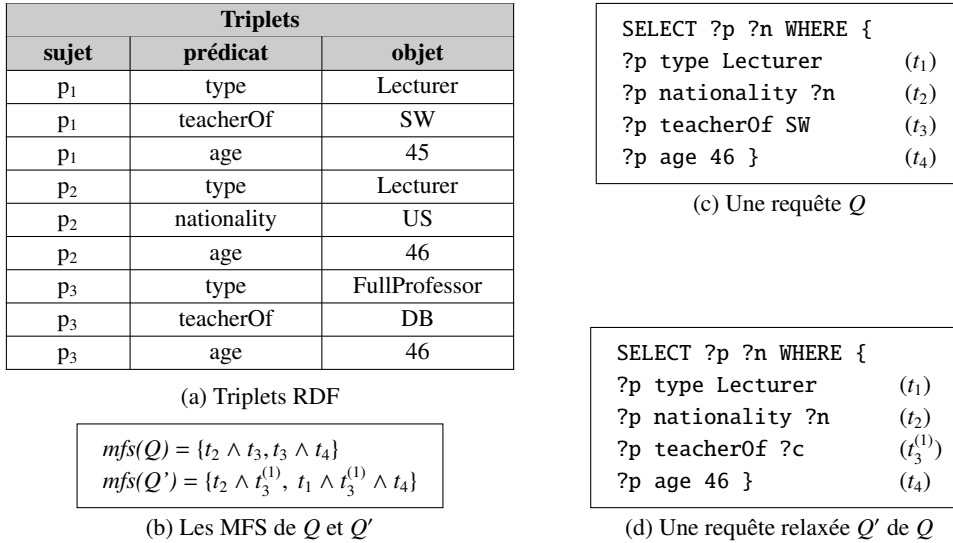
| Triplets | | |
|---|---|---|
| sujet | prédicat | objet |
| $p_1$ | type | Lecturer |
| $p_1$ | teacherOf | SW |
| $p_1$ | age | 45 |
| $p_2$ | type | Lecturer |
| $p_2$ | nationality | US |
| $p_2$ | age | 46 |
| $p_3$ | type | FullProfessor |
| $p_3$ | teacherOf | DB |
| $p_3$ | age | 46 |

(a) Triplets RDF

$mfs(Q) = \{t_2 \wedge t_3, t_3 \wedge t_4\}$
$mfs(Q') = \{t_2 \wedge t_3^{(1)},\ t_1 \wedge t_3^{(1)} \wedge t_4\}$

(b) Les MFS de $Q$ et $Q'$

SELECT ?p ?n WHERE {
?p type Lecturer ($t_1$)
?p nationality ?n ($t_2$)
?p teacherOf SW ($t_3$)
?p age 46 } ($t_4$)

(c) Une requête $Q$

SELECT ?p ?n WHERE {
?p type Lecturer ($t_1$)
?p nationality ?n ($t_2$)
?p teacherOf ?c ($t_3^{(1)}$)
?p age 46 } ($t_4$)

(d) Une requête relaxée $Q'$ de $Q$